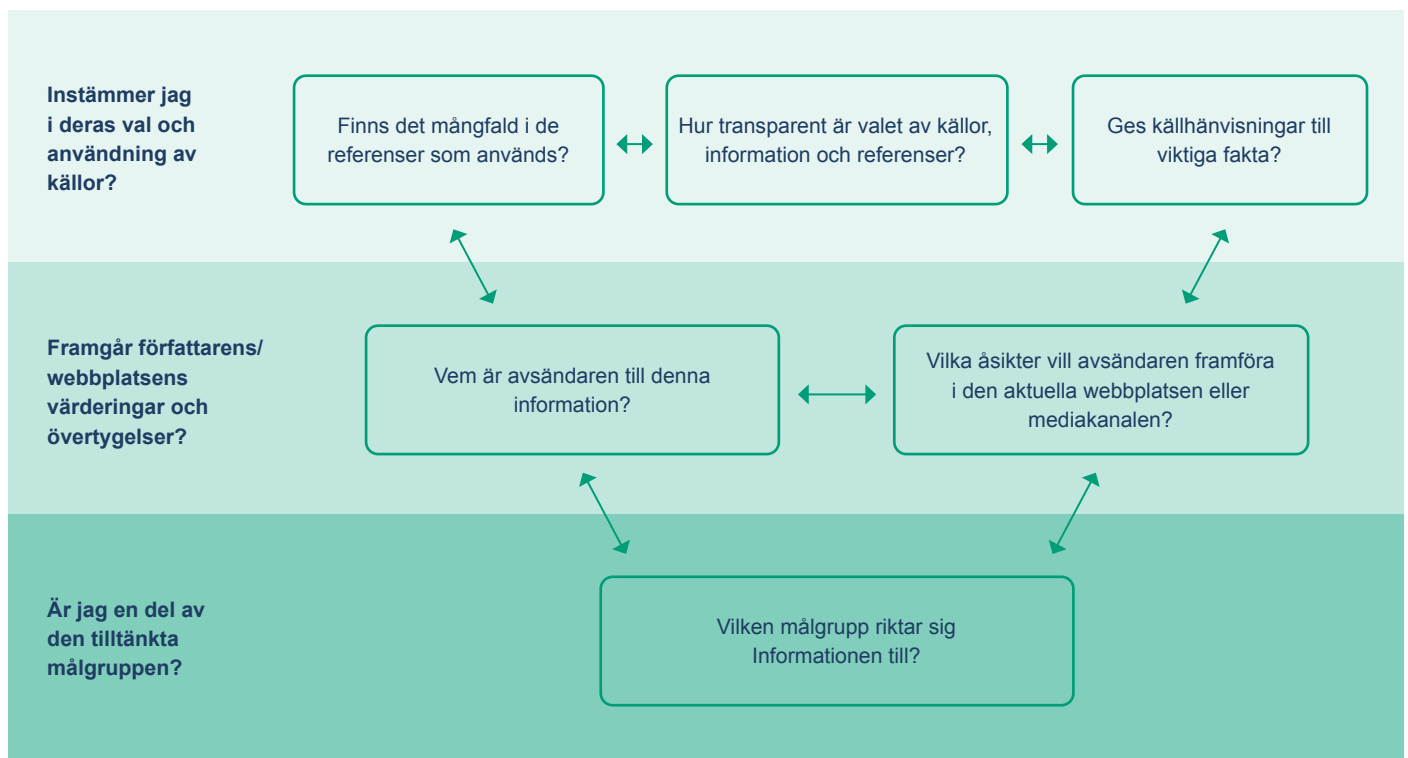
Instämmer jag i deras val och användning av källor?

Finns det mångfald i de referenser som används?

Hur transparent är valet av källor, information och referenser?

Ges källhänvisningar till viktiga fakta?

Framgår författarens/ webbplatsens värderingar och övertygelser?

Vem är avsändaren till denna information?

Vilka åsikter vill avsändaren framföra i den aktuella webbplatsen eller mediakanalen?

Är jag en del av den tilltänkta målgruppen?

Vilken målgrupp riktar sig Informationen till?